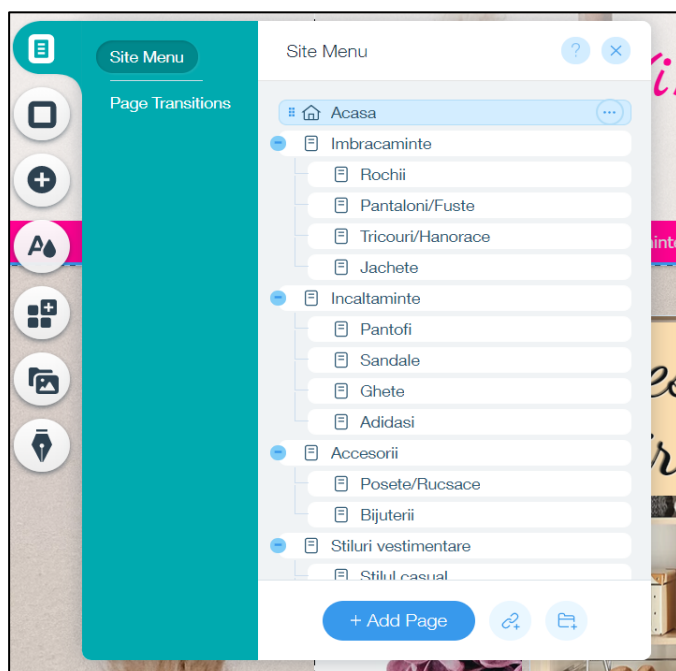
Site Menu

Page Transitions

Site Menu

?

Acasa

Imbracaminte

Rochii

Pantaloni/Fuste

Tricouri/Hanorace

Jachete

Incaltaminte

Pantofi

Sandale

Ghete

Adidasi

Accesorii

Posete/Rucsace

Bijuterii

Stiluri vestimentare

Stilul casual

+ Add Page